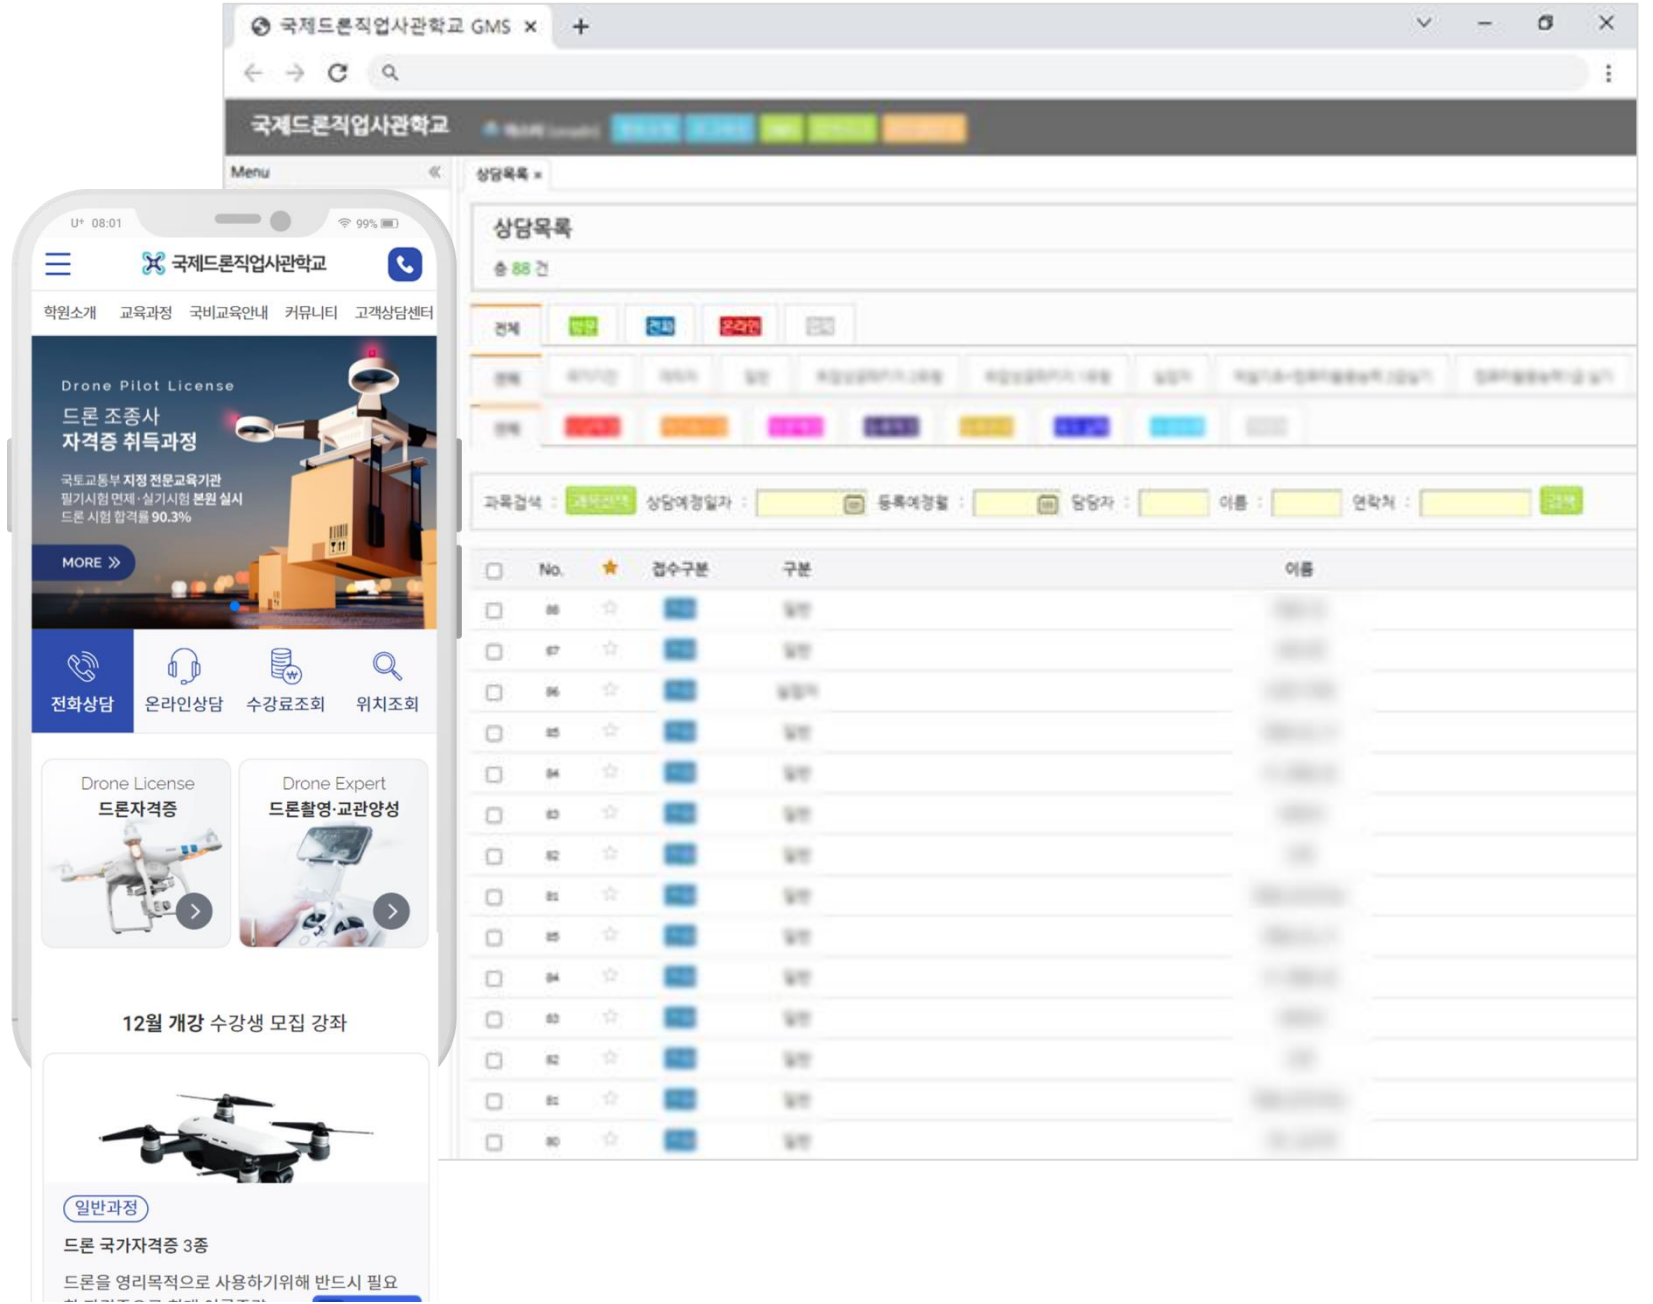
국제드론직업사관학교 GMS ×

국제드론직업사관학교 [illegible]

Menu

상담목록 ×

상담목록

총 88 건

전체 방문 전화 온라인 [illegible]

과목검색 : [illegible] 상담예정일자 : 등록예정월 : 담당자 : 이름 : 연락처 : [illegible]

| | No. | ★ | 접수구분 | 구분 | 이름 |
|---|---|---|---|---|---|
| | 88 | ☆ | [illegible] | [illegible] | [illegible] |
| | 87 | ☆ | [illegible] | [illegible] | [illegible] |
| | 86 | ☆ | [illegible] | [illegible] | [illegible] |
| | 85 | ☆ | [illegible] | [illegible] | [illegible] |
| | 84 | ☆ | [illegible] | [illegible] | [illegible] |
| | 83 | ☆ | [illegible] | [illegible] | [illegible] |
| | 82 | ☆ | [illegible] | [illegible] | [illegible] |
| | 81 | ☆ | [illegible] | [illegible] | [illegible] |
| | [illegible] | ☆ | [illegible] | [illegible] | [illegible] |
| | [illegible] | ☆ | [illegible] | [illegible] | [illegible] |
| | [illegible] | ☆ | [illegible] | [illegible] | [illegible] |
| | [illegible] | ☆ | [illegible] | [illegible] | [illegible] |
| | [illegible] | ☆ | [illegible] | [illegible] | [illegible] |
| | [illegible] | ☆ | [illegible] | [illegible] | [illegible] |

U+ 08:01 99%

국제드론직업사관학교

학원소개 교육과정 국비교육안내 커뮤니티 고객상담센터

Drone Pilot License
드론 조종사
자격증 취득과정

국토교통부 지정 전문교육기관
필기시험 면제·실기시험 본원 실시
드론 시험 합격률 90.3%

MORE

전화상담 온라인상담 수강료조회 위치조회

Drone License
드론자격증

Drone Expert
드론촬영·교관양성

12월 개강 수강생 모집 강좌

일반과정

드론 국가자격증 3종

드론을 영리목적으로 사용하기위해 반드시 필요